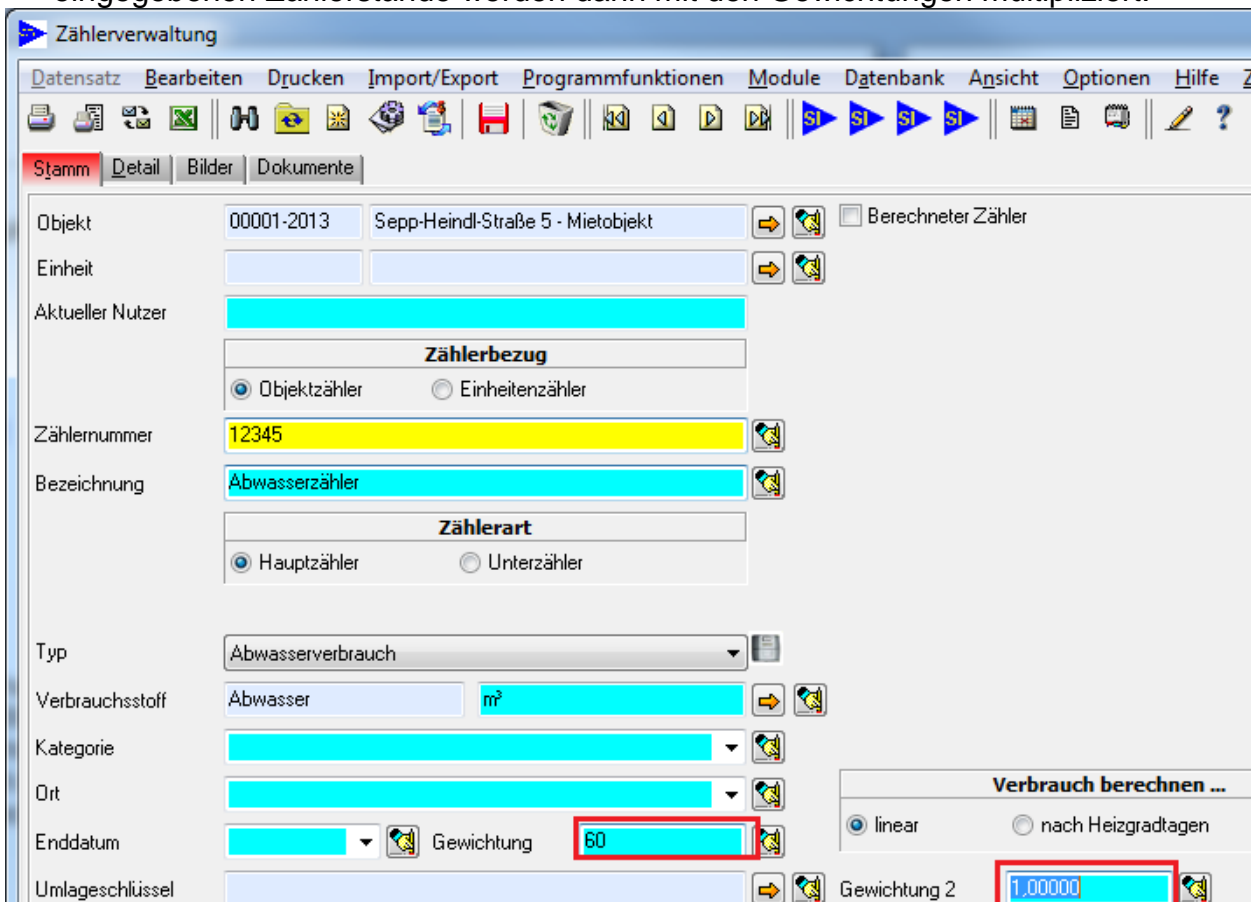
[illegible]

Zählerverwaltung

Datensatz Bearbeiten Drucken Import/Export Programmfunktionen Module Datenbank Ansicht Optionen Hilfe

SI SI SI SI

Stamm Detail Bilder Dokumente

Objekt 00001-2013 Sepp-Heindl-Straße 5 - Mietobjekt

Berechneter Zähler

Einheit

Aktueller Nutzer

Zählerbezug

Objektzähler Einheitenzähler

Zählernummer 12345

Bezeichnung Abwasserzähler

Zählerart

Hauptzähler Unterzähler

Typ Abwasserverbrauch

Verbrauchsstoff Abwasser m³

Kategorie

Ort

Verbrauch berechnen ...

linear nach Heizgradtagen

Enddatum Gewichtung 60

Umlageschlüssel Gewichtung 2 1,00000